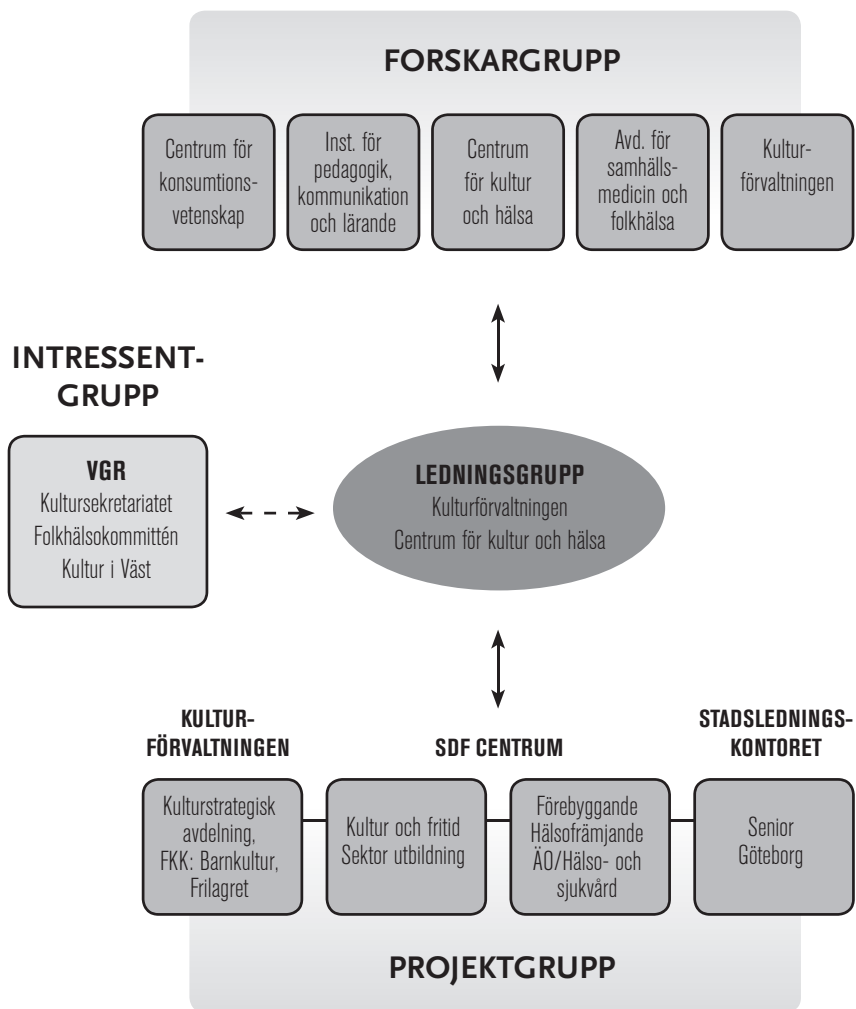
FORSKARGRUPP

Centrum för konsumtionsvetenskap

Inst. för pedagogik, kommunikation och lärande

Centrum för kultur och hälsa

Avd. för samhällsmedicin och folkhälsa

Kulturförvaltningen

INTRESSENTGRUPP

VGR
Kultursekretariatet
Folkhälsokommittén
Kultur i Väst

LEDNINGSGRUPP
Kulturförvaltningen
Centrum för kultur och hälsa

KULTURFÖRVALTNINGEN

SDF CENTRUM

STADSLEDNINGSKONTORET

Kulturstrategisk avdelning, FKK: Barnkultur, Frilagret

Kultur och fritid
Sektor utbildning

Förebyggande
Hälsofrämjande
ÄO/Hälso- och sjukvård

Senior Göteborg

PROJEKTGRUPP